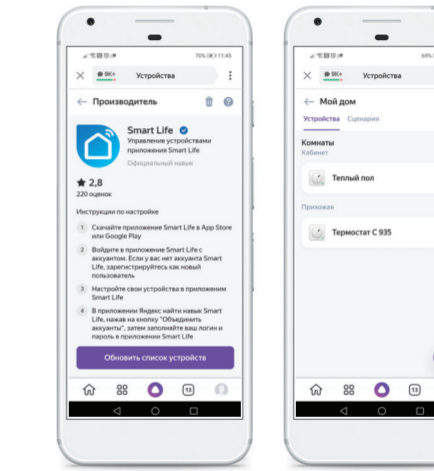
70% 11:45

×

Устройства

← Производитель

Smart Life

Управление устройствами приложения Smart Life

Официальный навык

★ 2,8

220 оценок

Инструкции по настройке

1 Скачайте приложение Smart Life в App Store или Google Play

2 Войдите в приложение Smart Life с аккаунтом. Если у вас нет аккаунта Smart Life, зарегистрируйтесь как новый пользователь

3 Настройте свои устройства в приложении Smart Life

4 В приложении Яндекс найти навык Smart Life, нажав на кнопку "Объединить аккаунты", затем заполните ваш логин и пароль в приложении Smart Life

Обновить список устройств

13

68%

×

Устройства

← Мой дом

Устройства Сценарии

Комнаты

Кабинет

Теплый пол

Прихожая

Термостат С 935

13